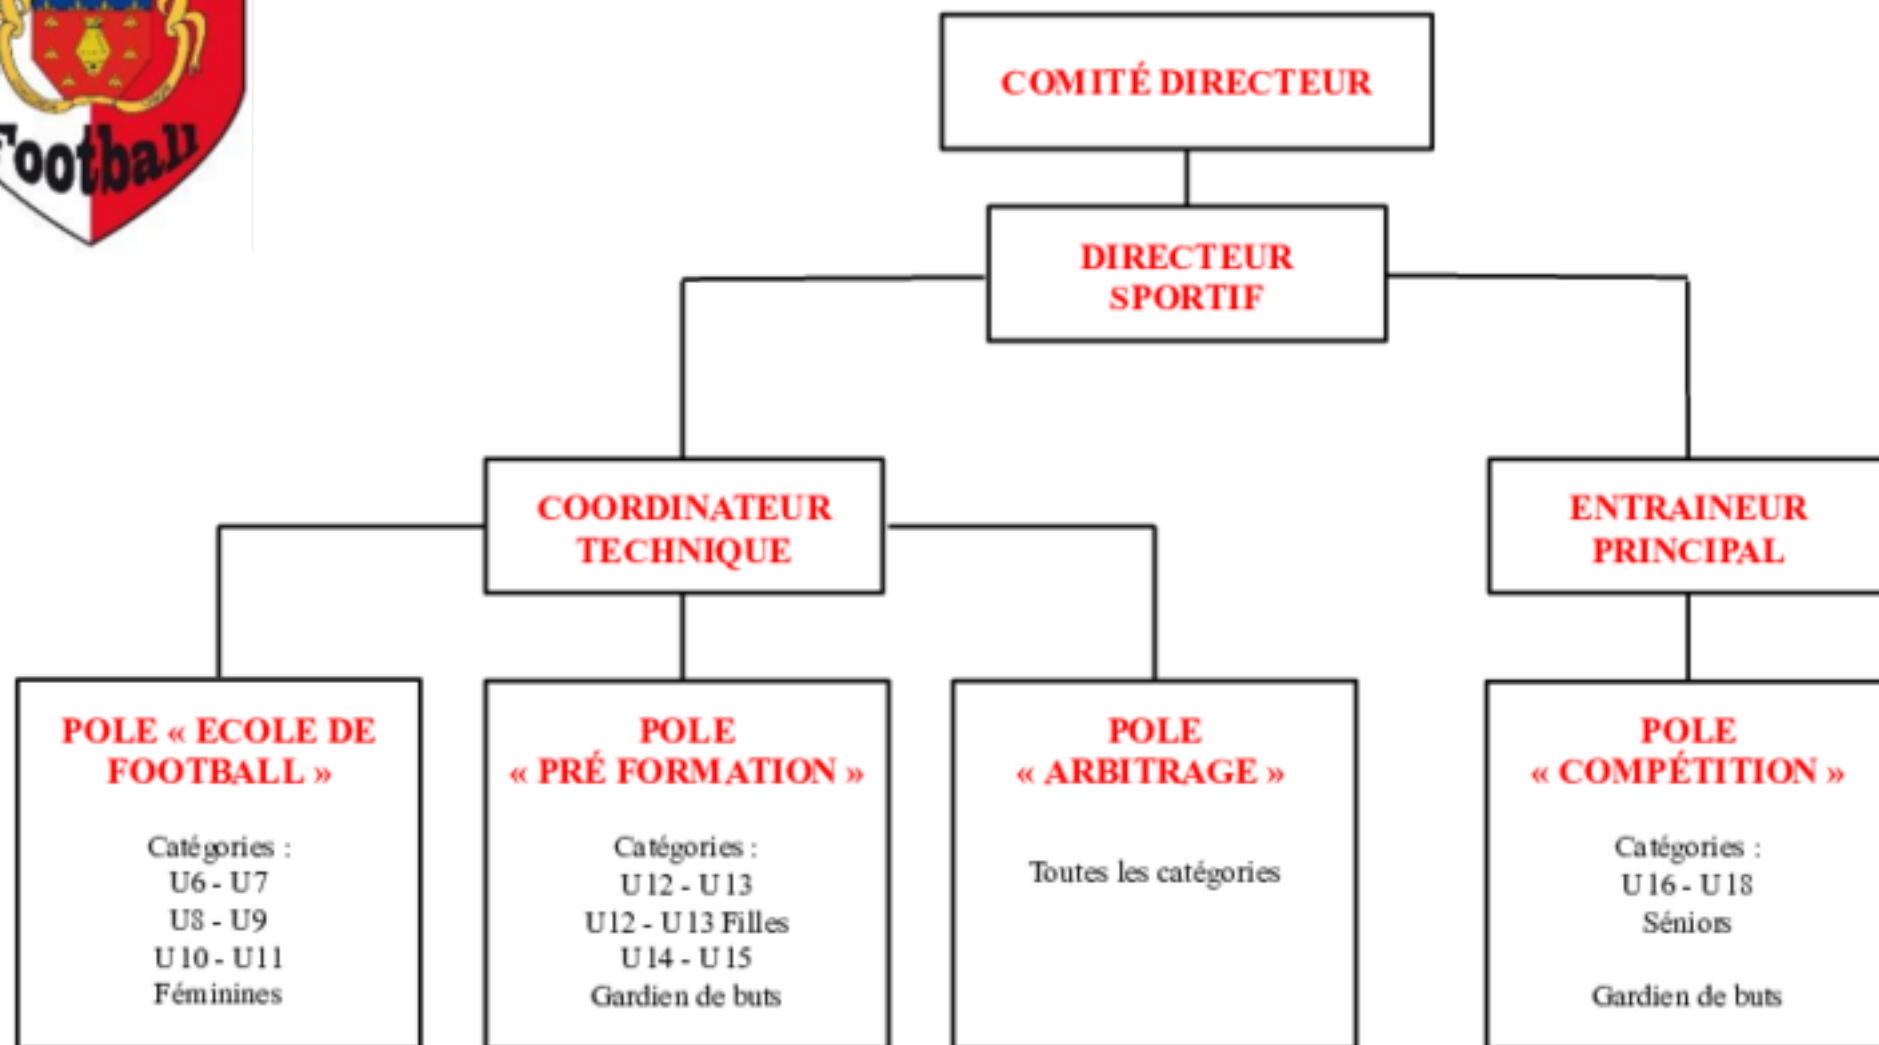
Football

COMITÉ DIRECTEUR

DIRECTEUR SPORTIF

COORDINATEUR TECHNIQUE

ENTRAINEUR PRINCIPAL

POLE « ECOLE DE FOOTBALL »

Catégories :
U6 - U7
U8 - U9
U10 - U11
Féminines

POLE « PRÉ FORMATION »

Catégories :
U12 - U13
U12 - U13 Filles
U14 - U15
Gardien de buts

POLE « ARBITRAGE »

Toutes les catégories

POLE « COMPÉTITION »

Catégories :
U16 - U18
Séniors

Gardien de buts